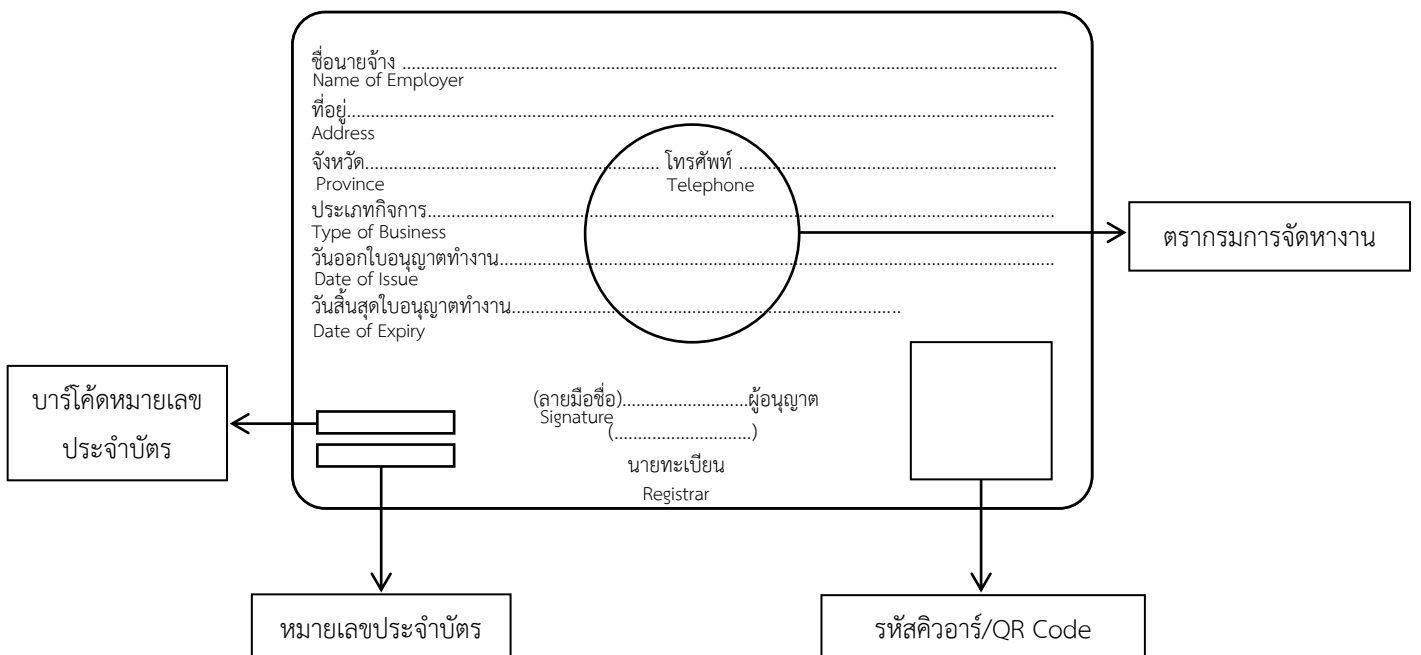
ชื่อนายจ้าง ..........................................................................................................
Name of Employer

ที่อยู่..........................................................................................................
Address

จังหวัด.................................................. โทรศัพท์ ..........................................
Province Telephone

ประเภทกิจการ..........................................................................................................
Type of Business

วันออกใบอนุญาตทำงาน..........................................................................................................
Date of Issue

วันสิ้นสุดใบอนุญาตทำงาน..........................................................................................
Date of Expiry

ตรากรมการจัดหางาน

บาร์โค้ดหมายเลขประจำบัตร

(ลายมือชื่อ)............................ผู้อนุญาต
Signature
(..............................)
นายทะเบียน
Registrar

หมายเลขประจำบัตร

รหัสคิวอาร์/QR Code